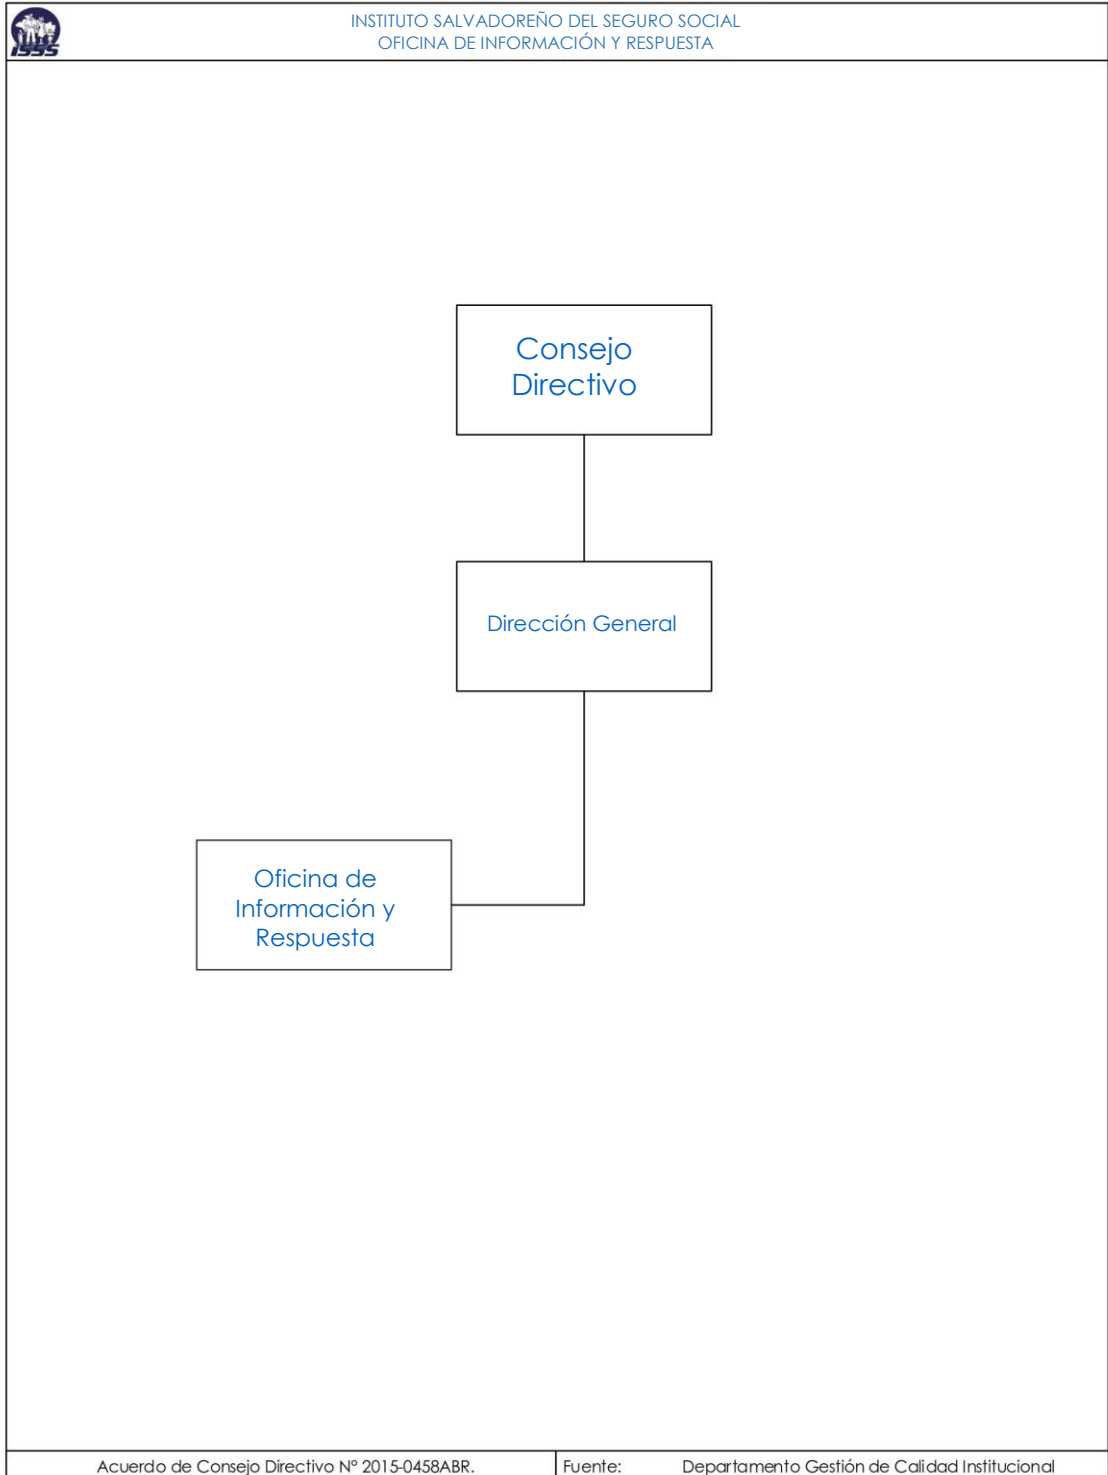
ISSS

INSTITUTO SALVADOREÑO DEL SEGURO SOCIAL
OFICINA DE INFORMACIÓN Y RESPUESTA

Consejo Directivo

Dirección General

Oficina de Información y Respuesta

Acuerdo de Consejo Directivo N° 2015-0458ABR.

Fuente: Departamento Gestión de Calidad Institucional